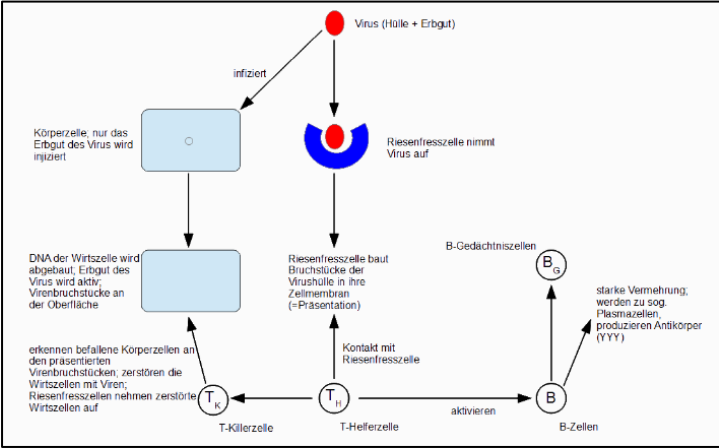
Virus (Hülle + Erbgut)

infiziert

Körperzelle; nur das Erbgut des Virus wird injiziert

Riesenfresszelle nimmt Virus auf

DNA der Wirtszelle wird abgebaut; Erbgut des Virus wird aktiv; Virenbruchstücke an der Oberfläche

Riesenfresszelle baut Bruchstücke der Virushülle in ihre Zellmembran (=Präsentation)

B-Gedächtniszellen

$B_G$

starke Vermehrung; werden zu sog. Plasmazellen, produzieren Antikörper (YYY)

erkennen befallene Körperzellen an den präsentierten Virenbruchstücken; zerstören die Wirtszellen mit Viren; Riesenfresszellen nehmen zerstörte Wirtszellen auf

Kontakt mit Riesenfresszelle

$T_K$

$T_H$

aktivieren

B

T-Killerzelle

T-Helferzelle

B-Zellen